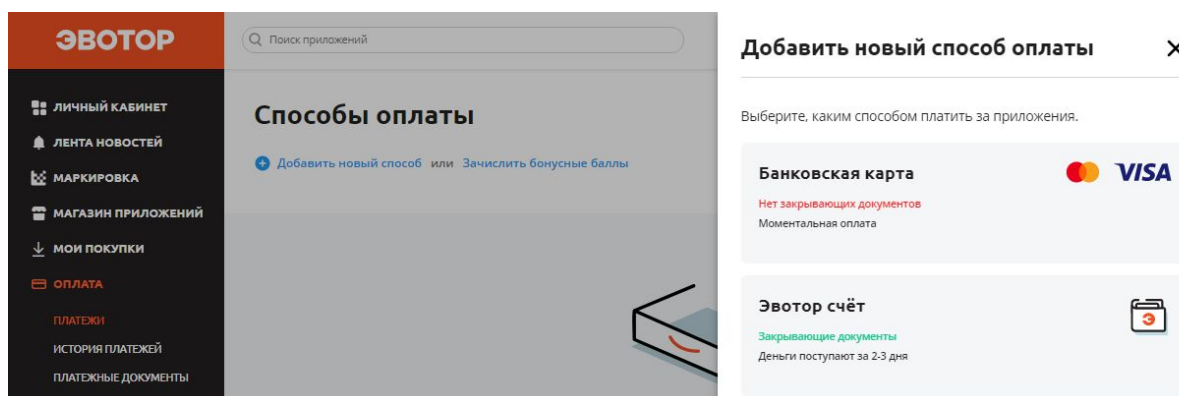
ЭВОТОР

Поиск приложений

ЛИЧНЫЙ КАБИНЕТ
ЛЕНТА НОВОСТЕЙ
МАРКИРОВКА
МАГАЗИН ПРИЛОЖЕНИЙ
МОИ ПОКУПКИ
ОПЛАТА
ПЛАТЕЖИ
ИСТОРИЯ ПЛАТЕЖЕЙ
ПЛАТЕЖНЫЕ ДОКУМЕНТЫ

Способы оплаты

Добавить новый способ или Зачислить бонусные баллы

Добавить новый способ оплаты

Выберите, каким способом платить за приложения.

Банковская карта
VISA
Нет закрывающих документов
Моментальная оплата

Эвотор счёт
Закрывающие документы
Деньги поступают за 2-3 дня